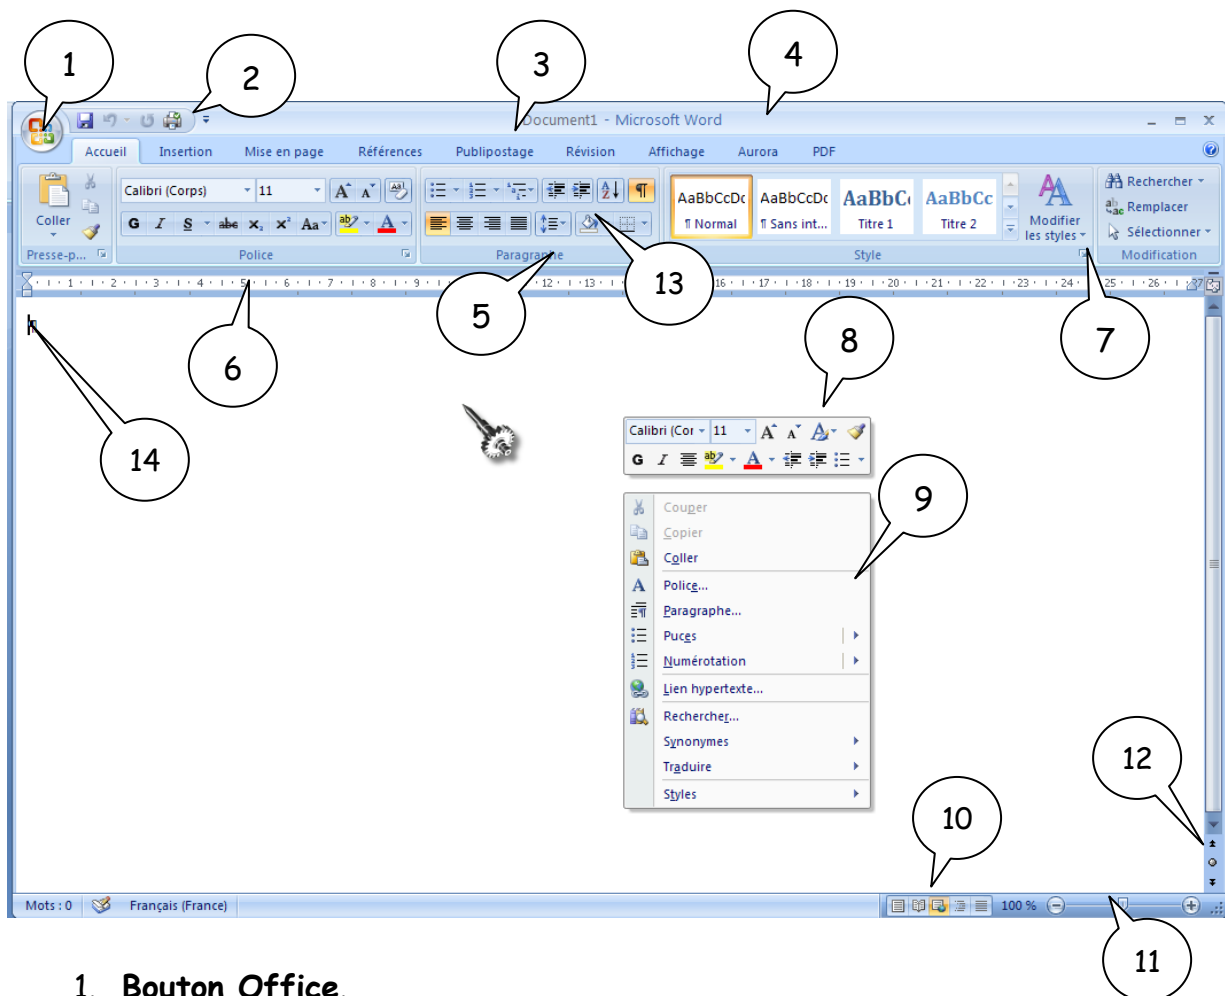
1

2

3

4

Document1 - Microsoft Word

Accueil Insertion Mise en page Références Publipostage Révision Affichage Aurora PDF

Coller

Calibri (Corps) 11

G I S abe $x_2$ $x^2$ Aa

Presse-p... Police Paragraphe Style Modification

AaBbCcDc ¶ Normal

AaBbCcDc ¶ Sans int...

AaBbC Titre 1

AaBbCc Titre 2

Modifier les styles

Rechercher

Remplacer

Sélectionner

13

5

6

7

8

14

Calibri (Cor 11

G I

9

Couper

Copier

Coller

Police...

Paragraphe...

Puces

Numérotation

Lien hypertexte...

Rechercher...

Synonymes

Traduire

Styles

12

10

Mots : 0 Français (France) 100 %

11

1. Bouton Office.